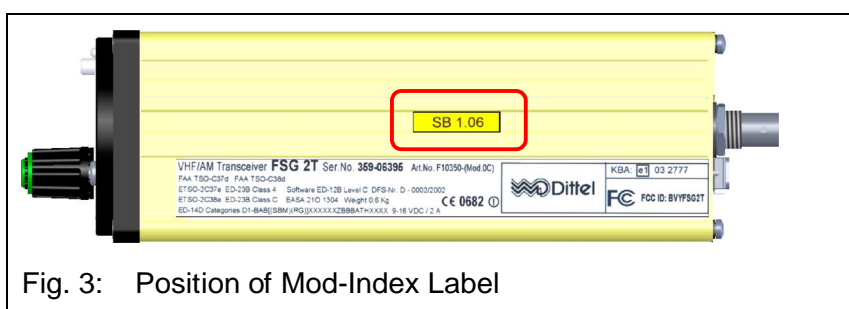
SB 1.06

VHF/AM Transceiver FSG 2T Ser.No. 359-06395 Art.No. F10350-(Mod.0C)
FAA TSO-C37d FAA TSO-C38d
ETSO-2C37e ED-23B Class 4 Software ED-12B Level C DFS-Nr. D - 0002/2002
ETSO-2C38e ED-23B Class C EASA 21O 1304 Weight 0.6 Kg
ED-14D Categories D1-BAB[(SBM)(RG)]XXXXXXZBBBATHXXXX 9-16 VDC / 2 A

CE 0682 ⓘ

Dittel

KBA: e1 03 2777

FC FCC ID: BVYFSG2T

Fig. 3: Position of Mod-Index Label